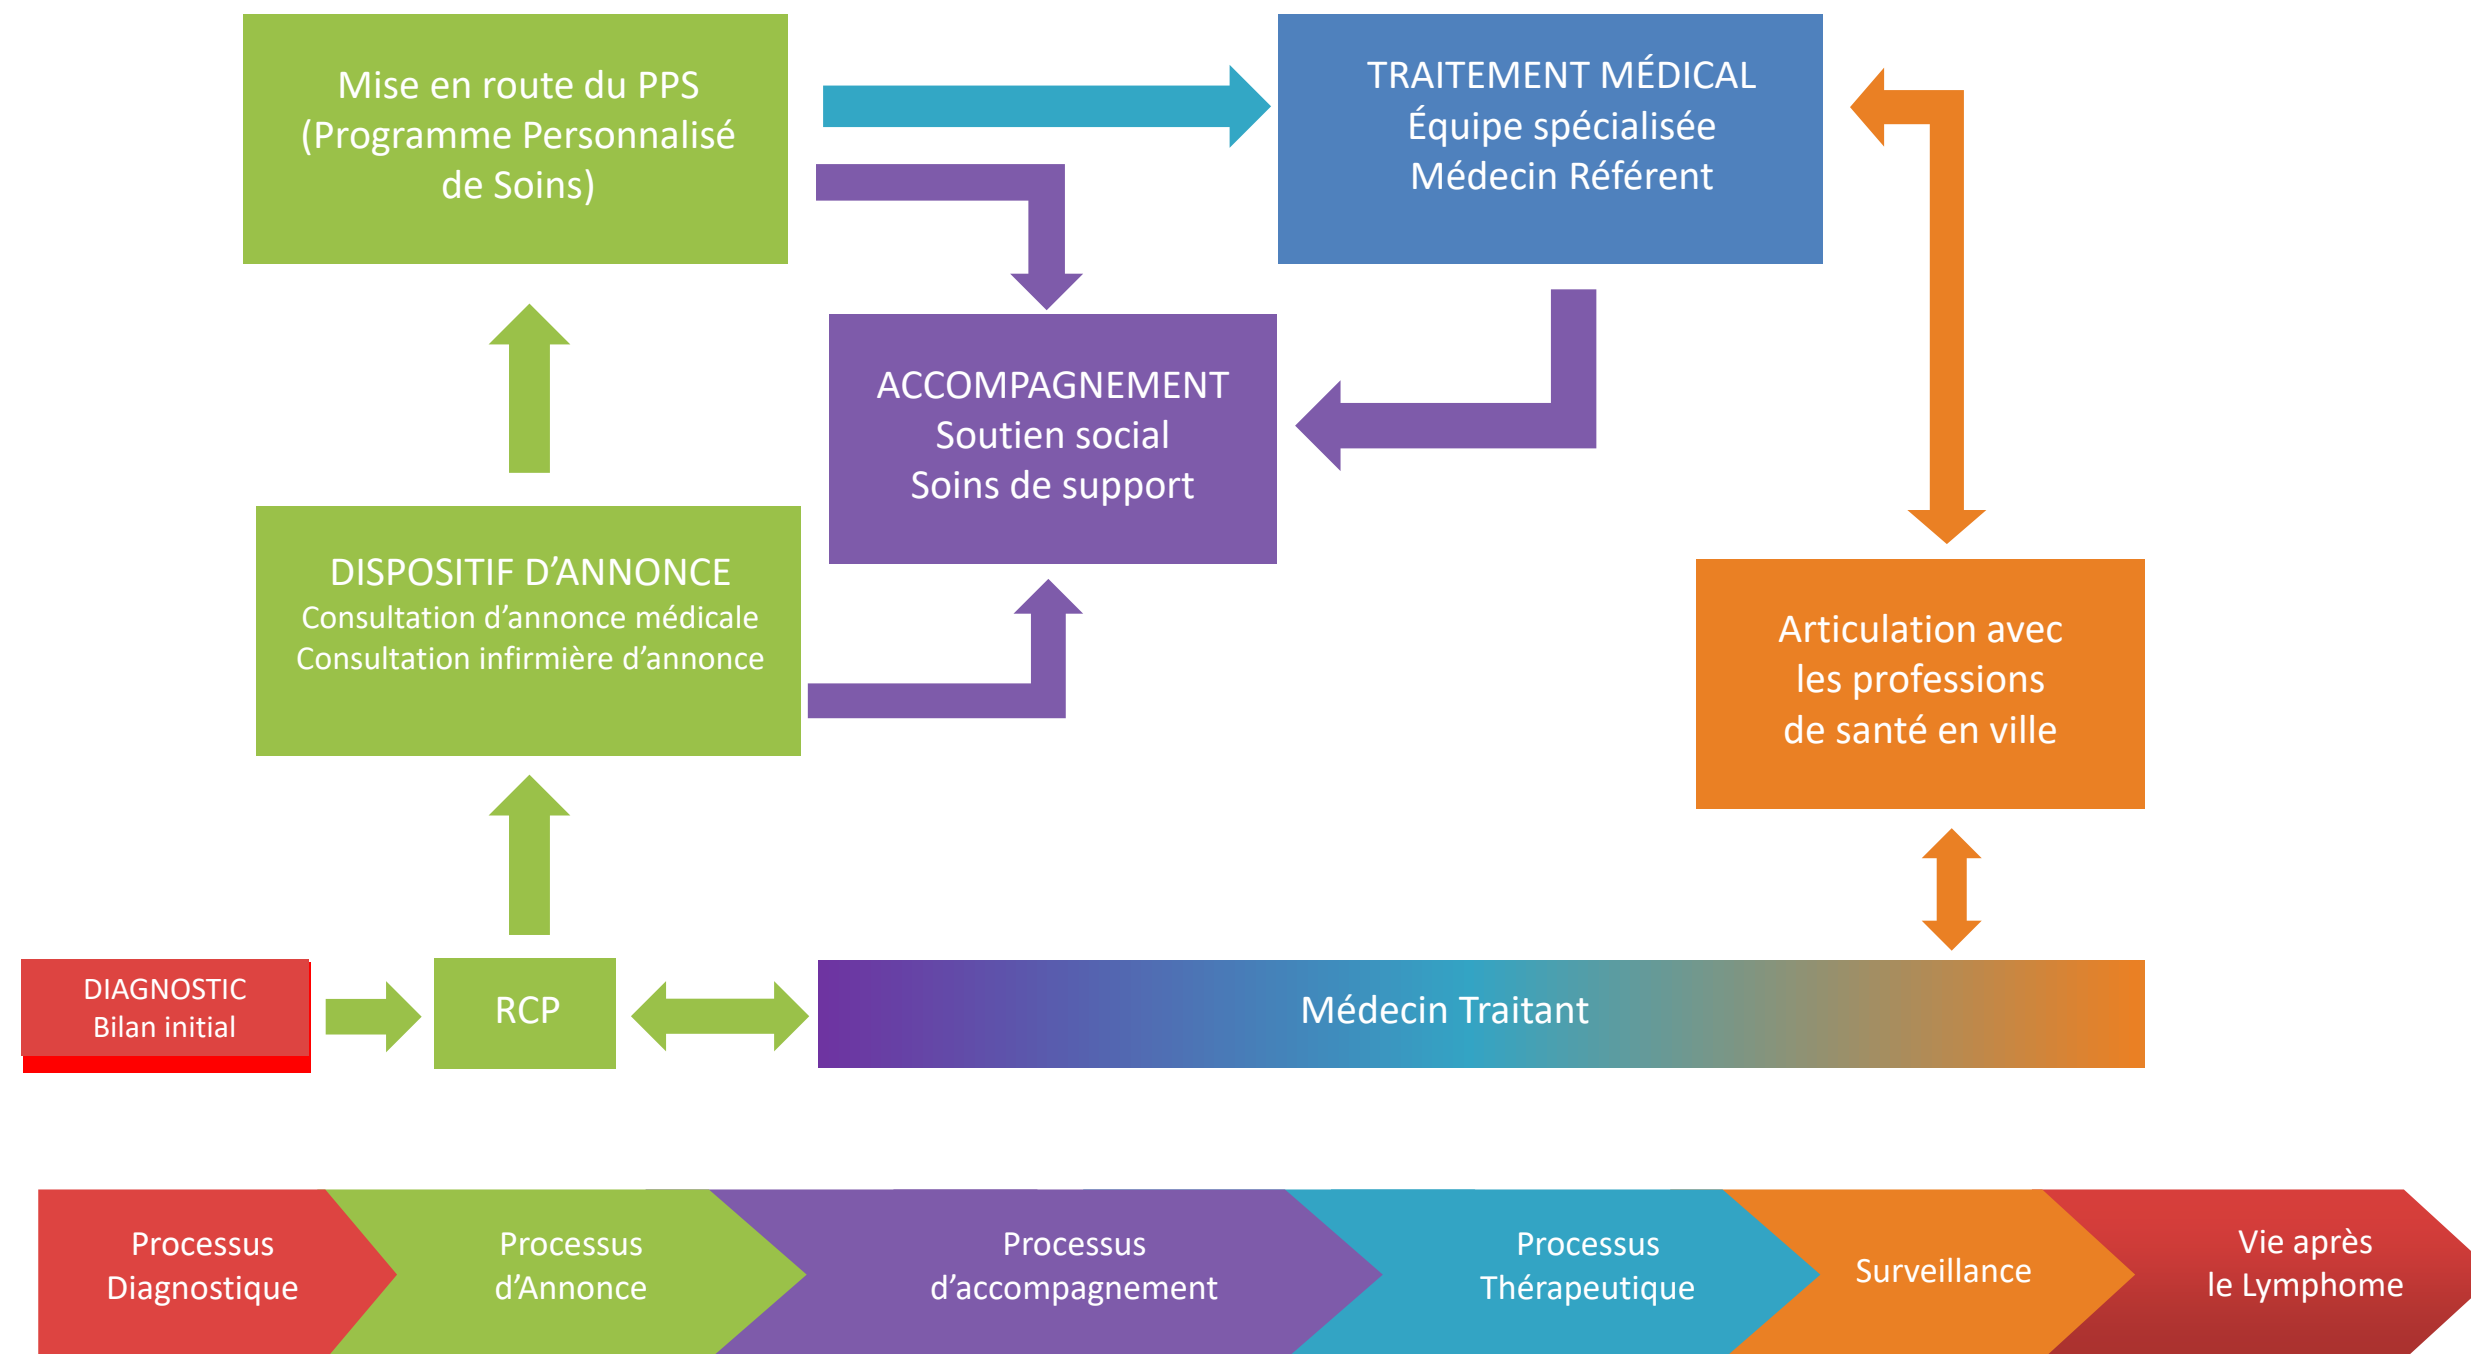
Mise en route du PPS
(Programme Personnalisé de Soins)

TRAITEMENT MÉDICAL
Équipe spécialisée
Médecin Référent

ACCOMPAGNEMENT
Soutien social
Soins de support

DISPOSITIF D'ANNONCE
Consultation d'annonce médicale
Consultation infirmière d'annonce

Articulation avec les professions de santé en ville

DIAGNOSTIC
Bilan initial

RCP

Médecin Traitant

Processus Diagnostique

Processus d'Annonce

Processus d'accompagnement

Processus Thérapeutique

Surveillance

Vie après le Lymphome